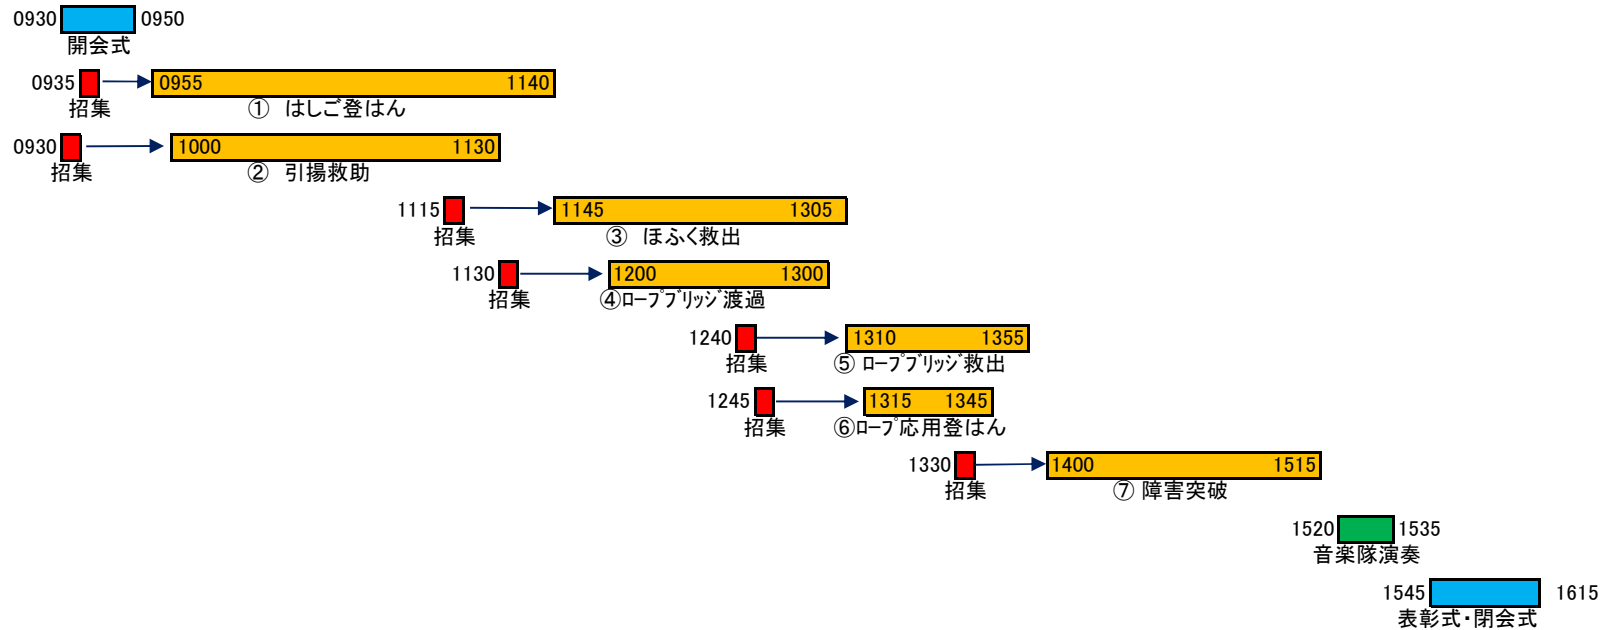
0930 0950
開会式

0935 0955 1140
招集 ① はしご登はん

0930 1000 1130
招集 ② 引揚救助

1115 1145 1305
招集 ③ ほふく救出

1130 1200 1300
招集 ④ロープブリッジ渡過

1240 1310 1355
招集 ⑤ ロープブリッジ救出

1245 1315 1345
招集 ⑥ロープ応用登はん

1330 1400 1515
招集 ⑦ 障害突破

1520 1535
音楽隊演奏

1545 1615
表彰式・閉会式